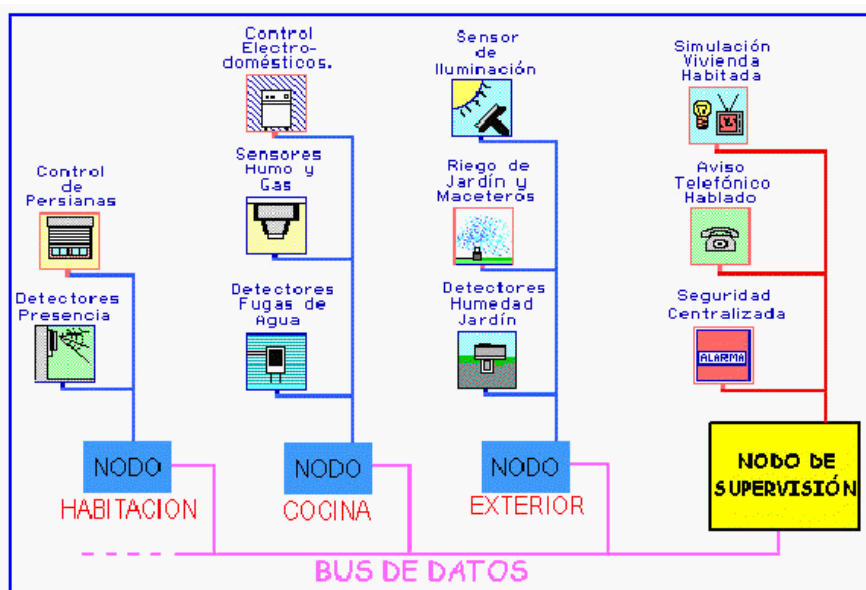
Control de Persianas

Detectores Presencia

NODO

HABITACION

Control Electro-domésticos.

Sensores Humo y Gas

Detectores Fugas de Agua

NODO

COCINA

Sensor de Iluminación

Riego de Jardín y Maceteros

Detectores Humedad Jardín

NODO

EXTERIOR

Simulación Vivienda Habitada

Aviso Telefónico Hablado

Seguridad Centralizada

ALARMA

NODO DE SUPERVISIÓN

BUS DE DATOS